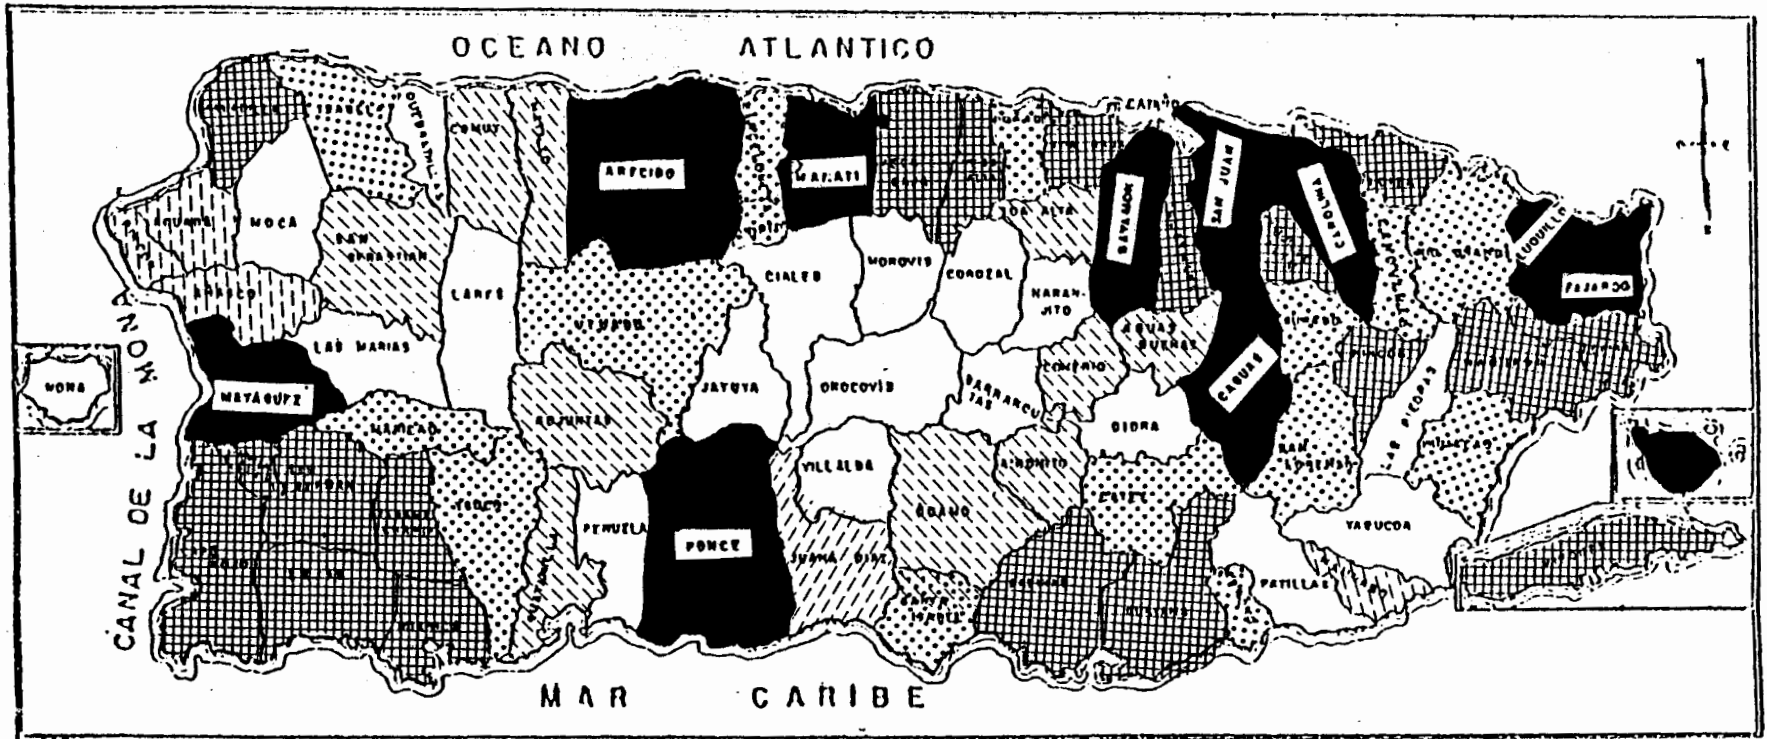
OCEANO ATLANTICO

ISABELA
QUEBRADILLAS
CAMUY
ARECIBO
MANATI
CATAÑO
AGUADA
MOCA
SAN SEBASTIAN
LARES
CIALES
MOROVIS
COROZAL
TOA ALTA
BAYAMON
SAN JUAN
CAROLINA
LUQUILLO
FAJARDO
AÑASCO
NARANJITO
UTUADO
MAYAGUEZ
LAS MARIAS
JAYUYA
OROCOVIS
BARRANQUITAS
COMERIO
AGUAS BUENAS
CAGUAS
GURABO
MONA
MARICAO
ADJUNTAS
CIDRA
SAN LORENZO
LAS PIEDRAS
VILLALBA
AIBONITO
YAUCO
PEÑUELA
PONCE
JUANA DIAZ
COAMO
YABUCOA
PATILLAS
CAYEY

CANAL DE LA MONA

MAR CARIBE